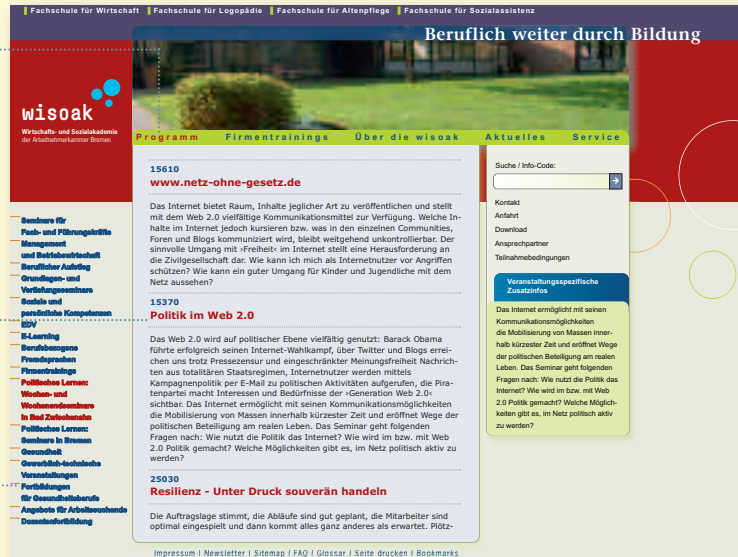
Fachschule für Wirtschaft | Fachschule für Logopädie | Fachschule für Altenpflege | Fachschule für Sozialassistenz

Beruflich weiter durch Bildung

wisoak
Wirtschafts- und Sozialakademie der Arbeitnehmerkammer Bremen

Programm | Firmentrainings | Über die wisoak | Aktuelles | Service

Seminare für Fach- und Führungskräfte
Management und Betriebswirtschaft
Beruflicher Aufstieg
Grundlagen- und Vertiefungsseminare
Soziale und persönliche Kompetenzen
EDV
E-Learning
Berufsbezogene Fremdsprachen
Firmentrainings
Politisches Lernen: Wochen- und Wochenendseminare in Bad Zwischenahn
Politisches Lernen: Seminare in Bremen
Gesundheit
Gewerblich-technische Veranstaltungen
Fortbildungen für Gesundheitsberufe
Angebote für Arbeitssuchende
Dozentenfortbildung

15610
www.netz-ohne-gesetz.de

Das Internet bietet Raum, Inhalte jeglicher Art zu veröffentlichen und stellt mit dem Web 2.0 vielfältige Kommunikationsmittel zur Verfügung. Welche Inhalte im Internet jedoch kursieren bzw. was in den einzelnen Communities, Foren und Blogs kommuniziert wird, bleibt weitgehend unkontrollierbar. Der sinnvolle Umgang mit ›Freiheit‹ im Internet stellt eine Herausforderung an die Zivilgesellschaft dar. Wie kann ich mich als Internetnutzer vor Angriffen schützen? Wie kann ein guter Umgang für Kinder und Jugendliche mit dem Netz aussehen?

15370
Politik im Web 2.0

Das Web 2.0 wird auf politischer Ebene vielfältig genutzt: Barack Obama führte erfolgreich seinen Internet-Wahlkampf, über Twitter und Blogs erreichen uns trotz Pressezensur und eingeschränkter Meinungsfreiheit Nachrichten aus totalitären Staatsregimen, Internetnutzer werden mittels Kampagnenpolitik per E-Mail zu politischen Aktivitäten aufgerufen, die Piratenpartei macht Interessen und Bedürfnisse der ›Generation Web 2.0‹ sichtbar. Das Internet ermöglicht mit seinen Kommunikationsmöglichkeiten die Mobilisierung von Massen innerhalb kürzester Zeit und eröffnet Wege der politischen Beteiligung am realen Leben. Das Seminar geht folgenden Fragen nach: Wie nutzt die Politik das Internet? Wie wird im bzw. mit Web 2.0 Politik gemacht? Welche Möglichkeiten gibt es, im Netz politisch aktiv zu werden?

25030
Resilienz - Unter Druck souverän handeln

Die Auftragslage stimmt, die Abläufe sind gut geplant, die Mitarbeiter sind optimal eingespielt und dann kommt alles ganz anders als erwartet. Plötz-

Suche / Info-Code:

Kontakt
Anfahrt
Download
Ansprechpartner
Teilnahmebedingungen

Veranstaltungsspezifische Zusatzinfos

Das Internet ermöglicht mit seinen Kommunikationsmöglichkeiten die Mobilisierung von Massen innerhalb kürzester Zeit und eröffnet Wege der politischen Beteiligung am realen Leben. Das Seminar geht folgenden Fragen nach: Wie nutzt die Politik das Internet? Wie wird im bzw. mit Web 2.0 Politik gemacht? Welche Möglichkeiten gibt es, im Netz politisch aktiv zu werden?

Impressum | Newsletter | Sitemap | FAQ | Glossar | Seite drucken | Bookmarks